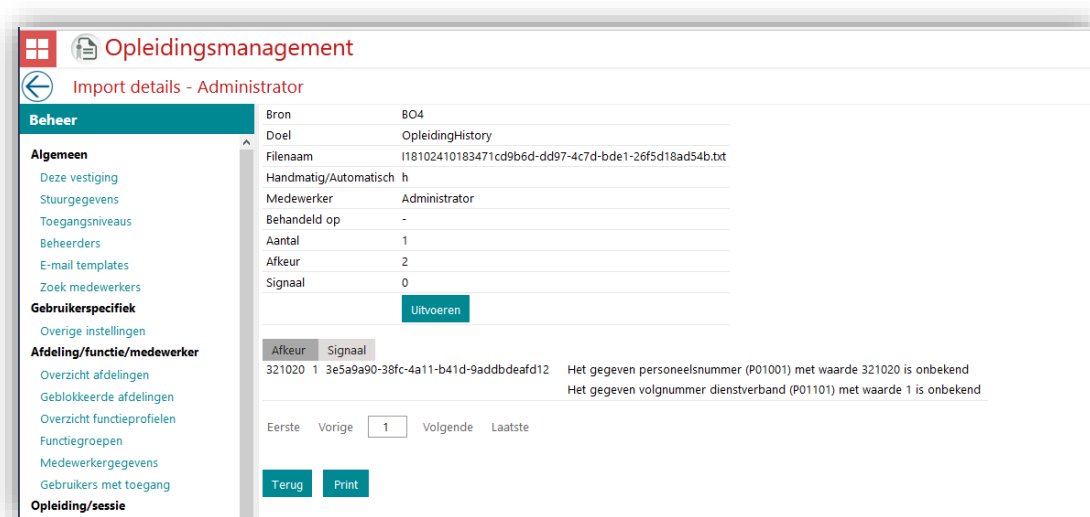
Opleidingsmanagement

Import details - Administrator

Beheer

Algemeen
Deze vestiging
Stuurgegevens
Toegangsniveaus
Beheerders
E-mail templates
Zoek medewerkers
Gebruikerspecifiek
Overige instellingen
Afdeling/functie/medewerker
Overzicht afdelingen
Geblokkeerde afdelingen
Overzicht functieprofielen
Functiegroepen
Medewerkergegevens
Gebruikers met toegang
Opleiding/sessie

| | |
|---|---|
| Bron | BO4 |
| Doel | OpleidingHistory |
| Filenaam | I18102410183471cd9b6d-dd97-4c7d-bde1-26f5d18ad54b.txt |
| Handmatig/Automatisch | h |
| Medewerker | Administrator |
| Behandeld op | - |
| Aantal | 1 |
| Afkeur | 2 |
| Signaal | 0 |

Uitvoeren

Afkeur Signaal

321020 1 3e5a9a90-38fc-4a11-b41d-9addbdeafd12 Het gegeven personeelsnummer (P01001) met waarde 321020 is onbekend
Het gegeven volgnummer dienstverband (P01101) met waarde 1 is onbekend

Eerste Vorige 1 Volgende Laatste

Terug Print